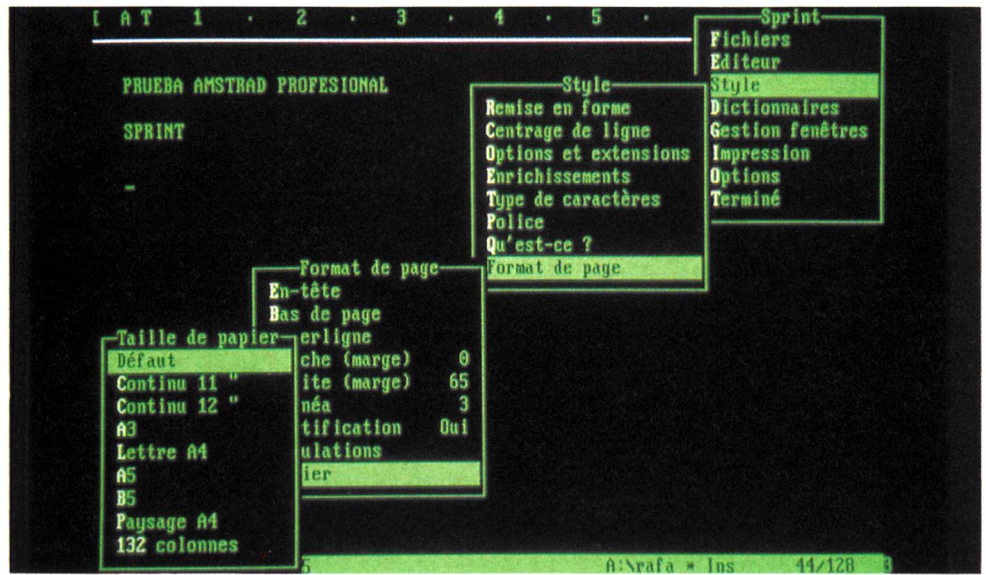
[ A T 1 . 2 . 3 . 4 . 5 .

PRUEBA AMSTRAD PROFESIONAL

SPRINT

_

Sprint
Fichiers
Editeur
Style
Dictionnaires
Gestion fenêtres
Impression
Options
Terminé

Style
Remise en forme
Centrage de ligne
Options et extensions
Enrichissements
Type de caractères
Police
Qu'est-ce ?
Format de page

Format de page
En-tête
Bas de page
erligne
che (marge) 0
ite (marge) 65
néa 3
tification Oui
ulations
ier

Taille de papier
Défaut
Continu 11 "
Continu 12 "
A3
Lettre A4
A5
B5
Paysage A4
132 colonnes

5 A:\rafa * Ins 44/128